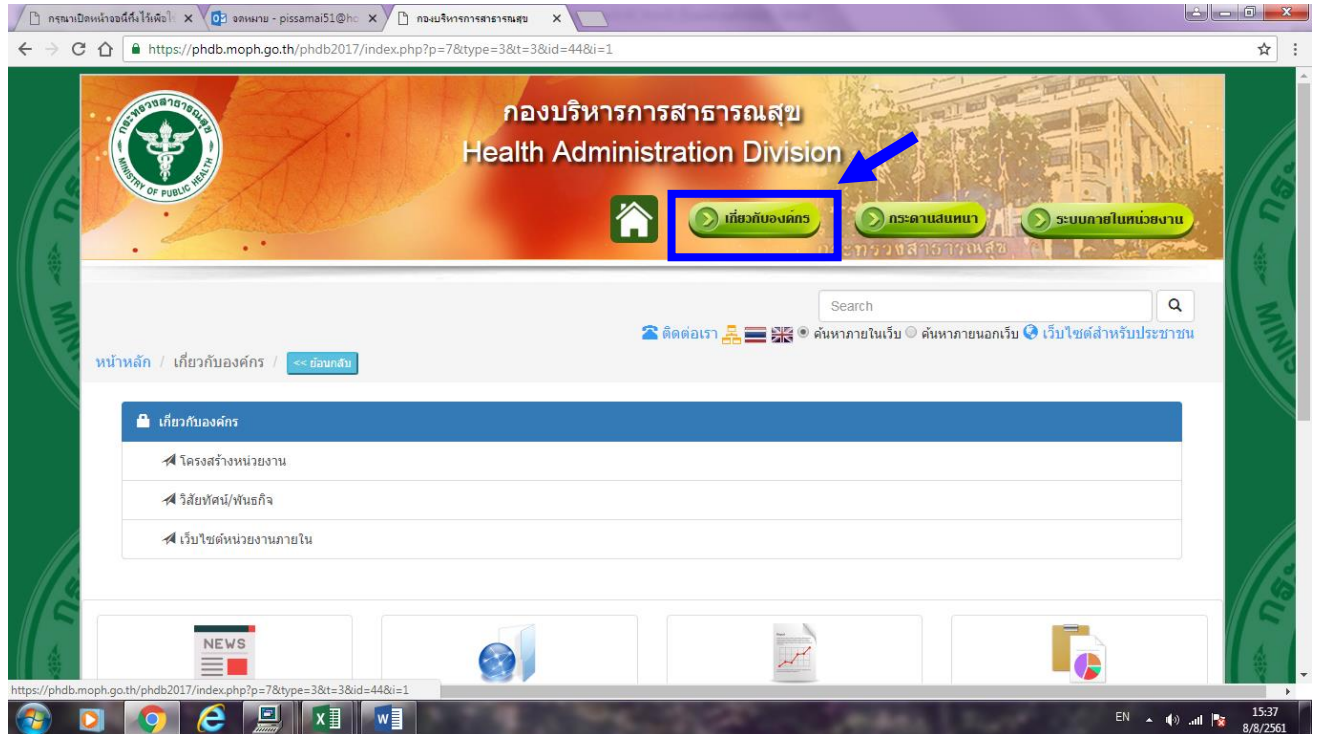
กรุณาเปิดหน้าจอนี้ทิ้งไว้เพื่อ ×
จดหมาย - pissamai51@ho ×
กองบริหารการสาธารณสุข ×

https://phdb.moph.go.th/phdb2017/index.php?p=7&type=3&t=3&id=44&i=1

กระทรวงสาธารณสุข MINISTRY OF PUBLIC HEALTH

กองบริหารการสาธารณสุข
Health Administration Division

เกี่ยวกับองค์กร
กระดานสนทนา
ระบบภายในหน่วยงาน

Search

ติดต่อเรา ค้นหาภายในเว็บ ค้นหาภายนอกเว็บ เว็บไซต์สำหรับประชาชน

หน้าหลัก / เกี่ยวกับองค์กร / << ย้อนกลับ

เกี่ยวกับองค์กร
โครงสร้างหน่วยงาน
วิสัยทัศน์/พันธกิจ
เว็บไซต์หน่วยงานภายใน

NEWS

https://phdb.moph.go.th/phdb2017/index.php?p=7&type=3&t=3&id=44&i=1

EN 15:37 8/8/2561